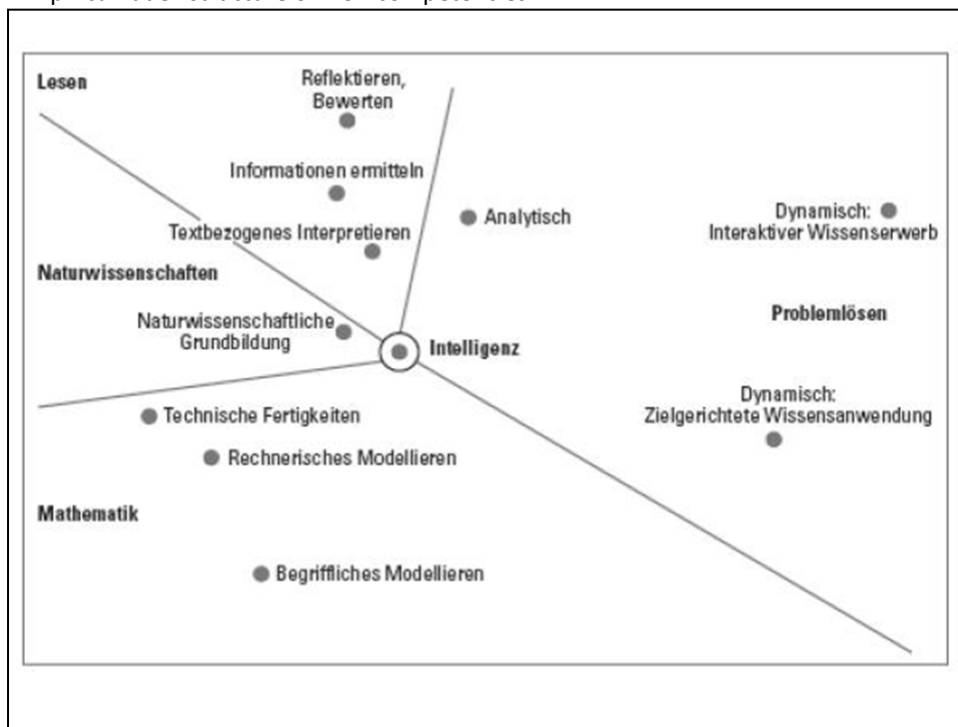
Lesen

Reflektieren, Bewerten

Informationen ermitteln

Analytisch

Dynamisch: Interaktiver Wissenserwerb

Textbezogenes Interpretieren

Naturwissenschaften

Problemlösen

Naturwissenschaftliche Grundbildung

Intelligenz

Dynamisch: Zielgerichtete Wissensanwendung

Technische Fertigkeiten

Rechnerisches Modellieren

Mathematik

Begriffliches Modellieren